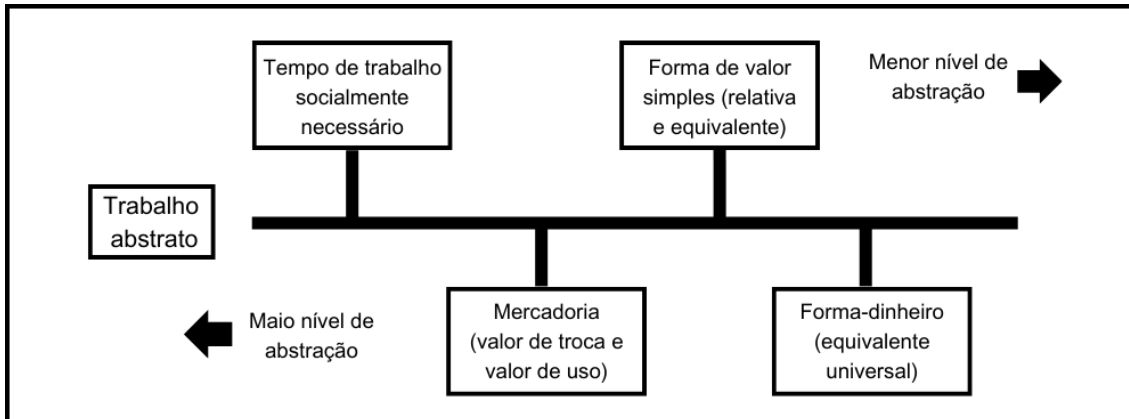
Tempo de trabalho socialmente necessário

Forma de valor simples (relativa e equivalente)

Menor nível de abstração

Trabalho abstrato

Mercadoria (valor de troca e valor de uso)

Forma-dinheiro (equivalente universal)

Maio nível de abstração